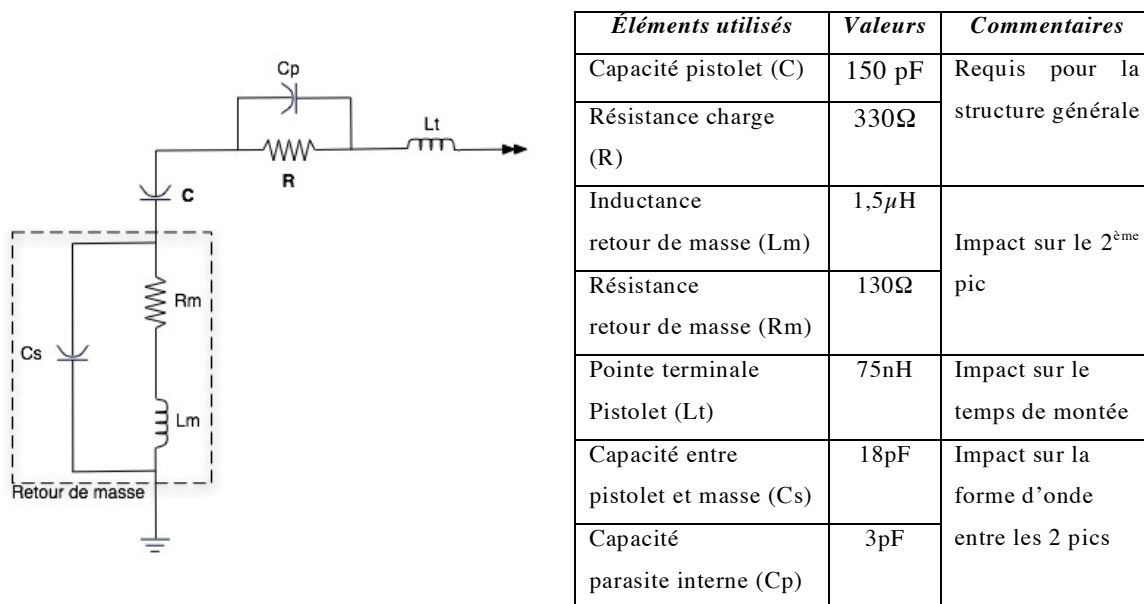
Cp

Lt

R

C

Rm

Cs

Lm

Retour de masse

| Éléments utilisés | Valeurs | Commentaires |
|---|---|---|
| Capacité pistolet (C) | 150 pF | Requis pour la structure générale |
| Résistance charge (R) | 330Ω | |
| Inductance retour de masse (Lm) | 1,5$\mu$H | Impact sur le 2$^{\text{ème}}$ pic |
| Résistance retour de masse (Rm) | 130Ω | |
| Pointe terminale Pistolet (Lt) | 75nH | Impact sur le temps de montée |
| Capacité entre pistolet et masse (Cs) | 18pF | Impact sur la forme d'onde entre les 2 pics |
| Capacité parasite interne (Cp) | 3pF | |